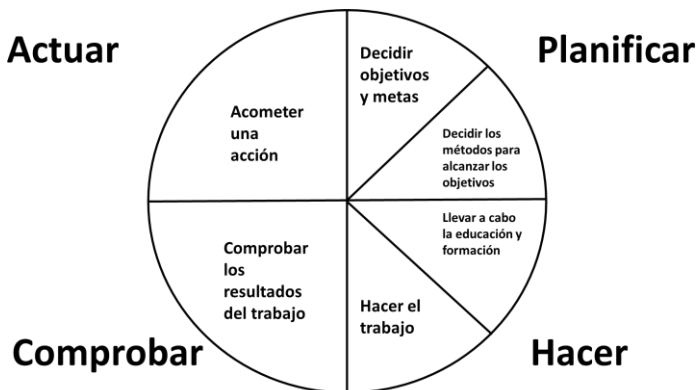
Actuar

Planificar

Acometer una acción

Decidir objetivos y metas

Decidir los métodos para alcanzar los objetivos

Llevar a cabo la educación y formación

Comprobar los resultados del trabajo

Hacer el trabajo

Comprobar

Hacer